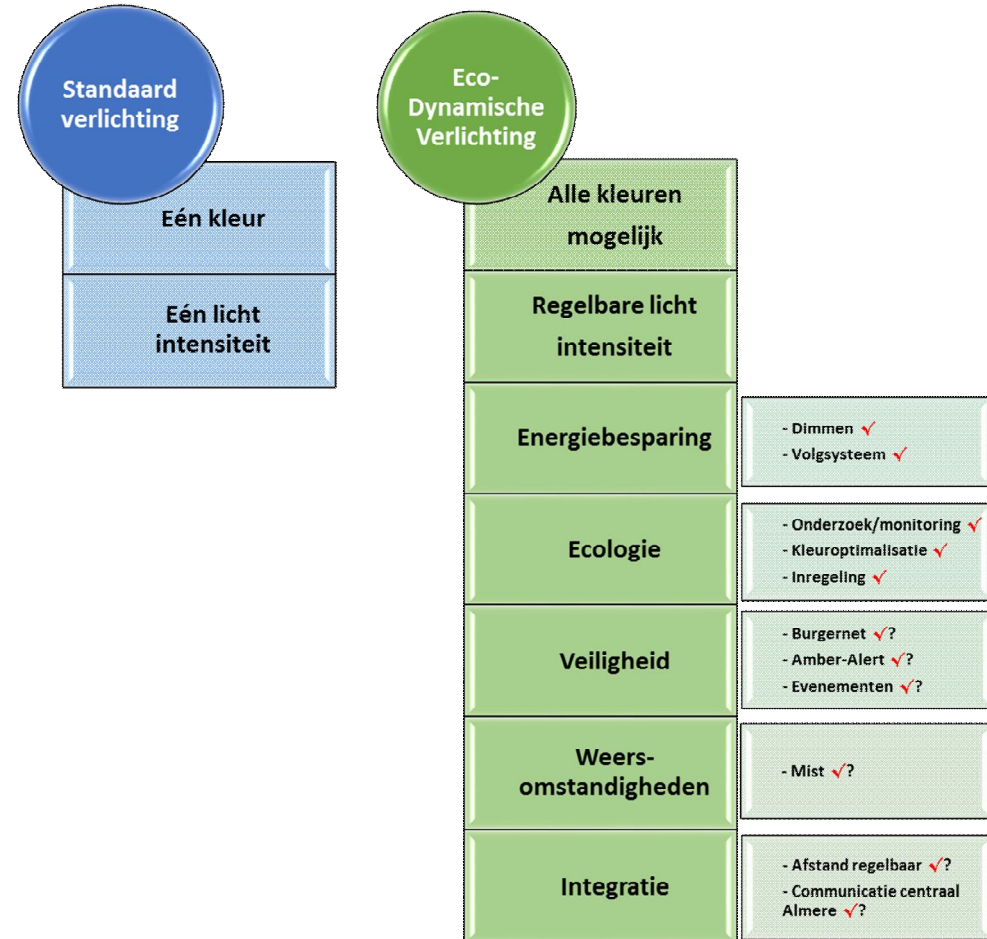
Standaard verlichting

Eén kleur

Eén licht intensiteit

Eco-Dynamische Verlichting

Alle kleuren mogelijk

Regelbare licht intensiteit

Energiebesparing

- Dimmen ✓
- Volgsysteem ✓

Ecologie

- Onderzoek/monitoring ✓
- Kleuroptimalisatie ✓
- Inregeling ✓

Veiligheid

- Burgernet ✓?
- Amber-Alert ✓?
- Evenementen ✓?

Weers-omstandigheden

- Mist ✓?

Integratie

- Afstand regelbaar ✓?
- Communicatie centraal Almere ✓?